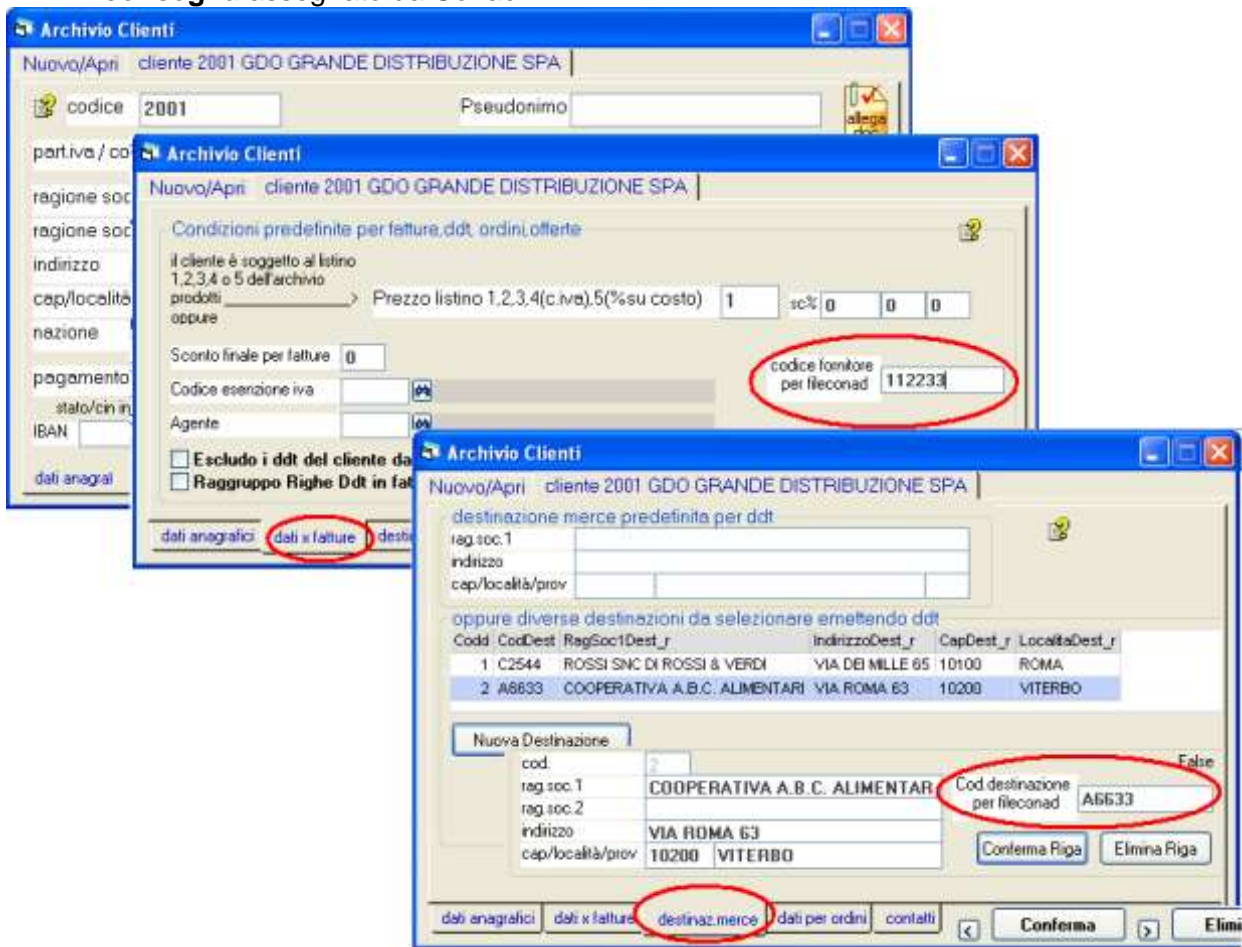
Archivio Clienti

Nuovo/Apri cliente 2001 GDO GRANDE DISTRIBUZIONE SPA

codice 2001

Pseudonimo

allega

part.iva / co

ragione soc

ragione soc

indirizzo

cap/località

nazione

pagamento

stato/cin in

IBAN

dati anagraf

Archivio Clienti

Nuovo/Apri cliente 2001 GDO GRANDE DISTRIBUZIONE SPA

Condizioni predefinite per fatture,ddt, ordini,offerte

il cliente è soggetto al listino 1,2,3,4 o 5 dell'archivio prodotti oppure

Prezzo listino 1,2,3,4(c.iva),5(%su costo) 1 sc% 0 0 0

Sconto finale per fatture 0

Codice esenzione iva

Agente

codice fornitore per fileconad 112233

Escludo i ddt del cliente da

Raggruppo Righe Ddt in fat

dati anagrafici dati x fatture desti

Archivio Clienti

Nuovo/Apri cliente 2001 GDO GRANDE DISTRIBUZIONE SPA

destinazione merce predefinita per ddt

rag.soc.1

indirizzo

cap/località/prov

oppure diverse destinazioni da selezionare emettendo ddt

| Codd | CodDest | RagSoc1Dest_r | IndirizzoDest_r | CapDest_r | LocalitaDest_r |
|---|---|---|---|---|---|
| 1 | C2544 | ROSSI SNC DI ROSSI & VERDI | VIA DEI MILLE 65 | 10100 | ROMA |
| 2 | A6633 | COOPERATIVA A.B.C. ALIMENTARI | VIA ROMA 63 | 10200 | VITERBO |

Nuova Destinazione

False

cod. 2

rag.soc.1 COOPERATIVA A.B.C. ALIMENTAR

rag.soc.2

indirizzo VIA ROMA 63

cap/località/prov 10200 VITERBO

Cod destinazione per fileconad A6633

Conferma Riga

Elimina Riga

dati anagrafici dati x fatture destinaz.merce dati per ordini contatti

Conferma

Elimi